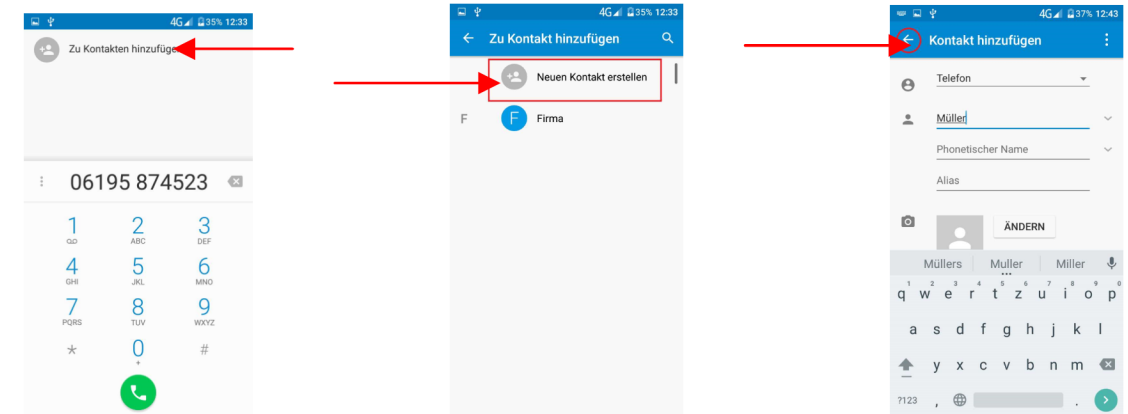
4G 35% 12:33

Zu Kontakten hinzufügen

06195 874523

1
2 ABC
3 DEF
4 GHI
5 JKL
6 MNO
7 PQRS
8 TUV
9 WXYZ
*
0 +
#

4G 35% 12:33

Zu Kontakt hinzufügen

Neuen Kontakt erstellen

F

F Firma

4G 37% 12:43

Kontakt hinzufügen

Telefon

Müller

Phonetischer Name

Alias

ÄNDERN

Müllers Muller Miller

q w e r t z u i o p
1 2 3 4 5 6 7 8 9 0

a s d f g h j k l

y x c v b n m

?123 , .